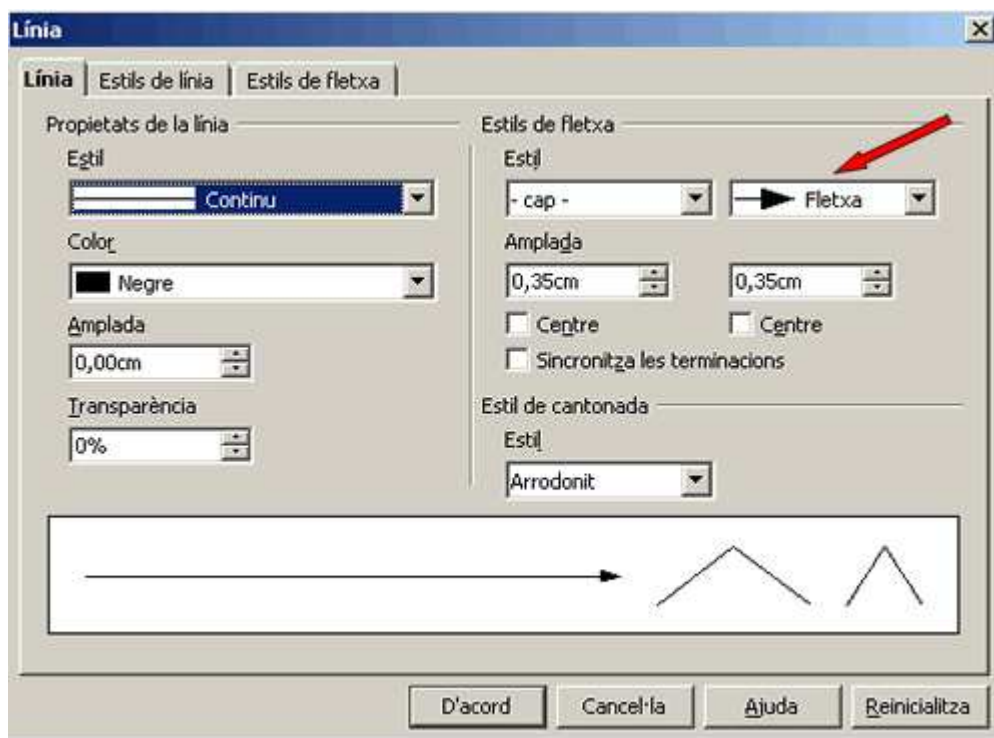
Línia

Línia | Estils de línia | Estils de fletxa

Propietats de la línia

Estil

Continu

Color

Negre

Amplada

0,00cm

Transparència

0%

Estils de fletxa

Estil

- cap -

Fletxa

Amplada

0,35cm

0,35cm

Centre

Centre

Sincronitza les terminacions

Estil de cantonada

Estil

Arrodonit

D'acord | Cancel·la | Ajuda | Reinicialitza